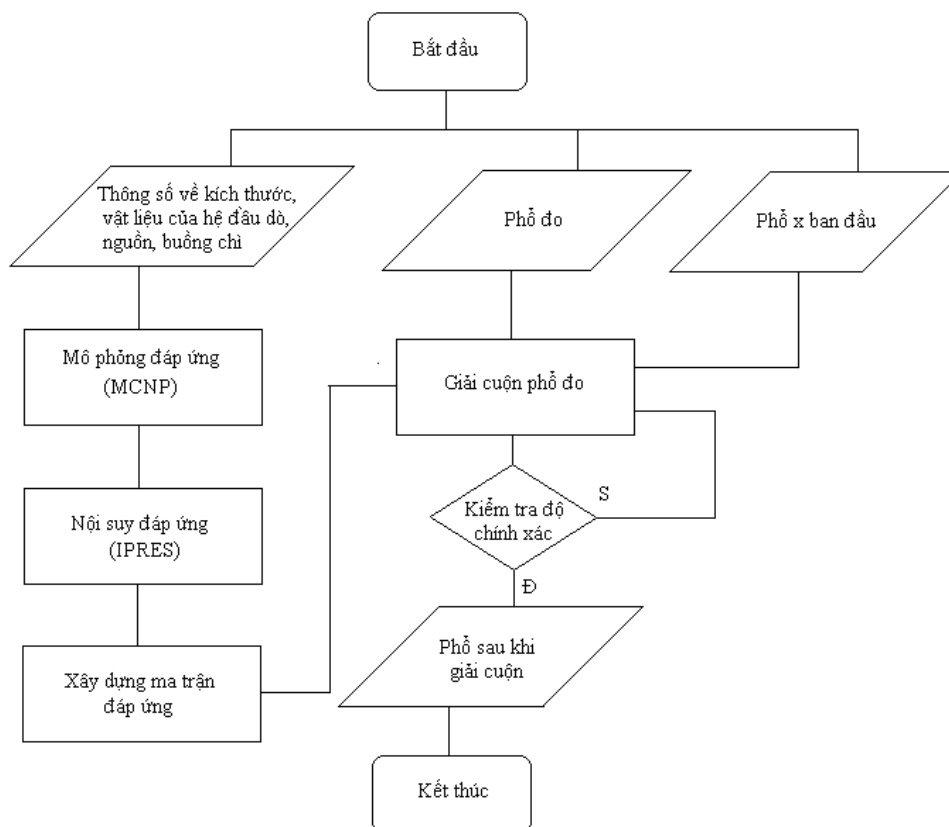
Bắt đầu

Thông số về kích thước, vật liệu của hệ đầu dò, nguồn, buồng chì

Phổ đo

Phổ x ban đầu

Mô phỏng đáp ứng (MCNP)

Giải cuộn phổ đo

Nội suy đáp ứng (IPRES)

Kiểm tra độ chính xác

S

Đ

Xây dựng ma trận đáp ứng

Phổ sau khi giải cuộn

Kết thúc